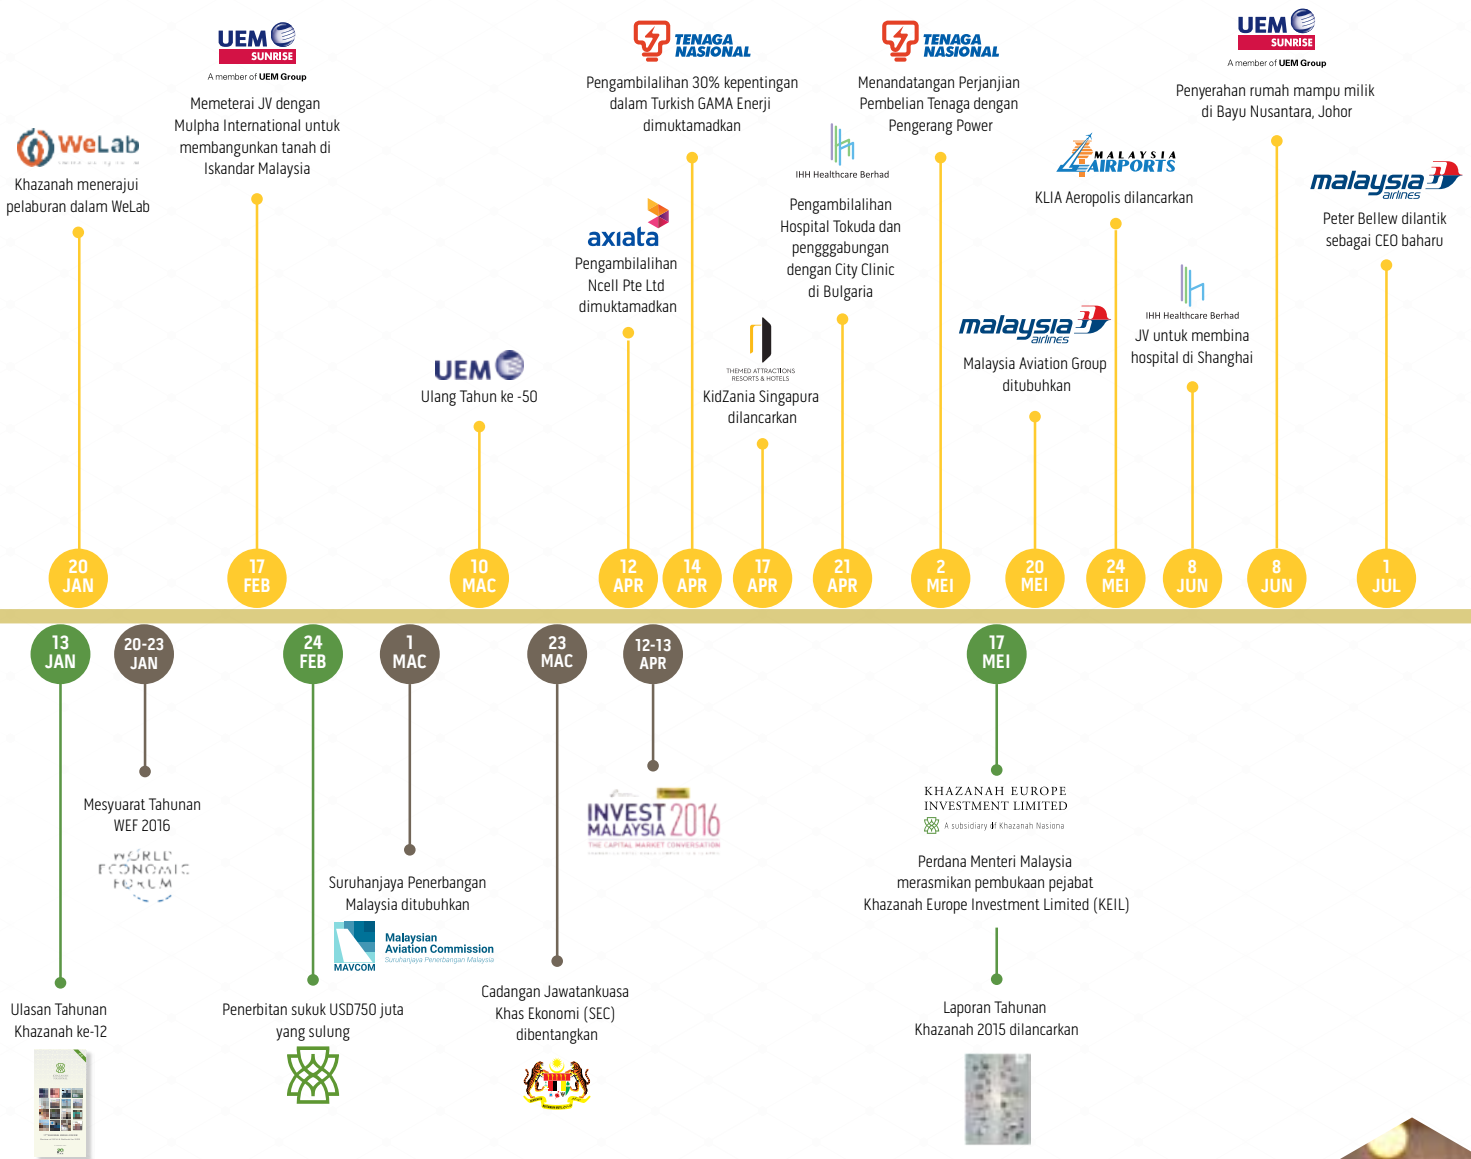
WeLab
Khazanah menerajui pelaburan dalam WeLab

UEM SUNRISE
A member of UEM Group
Memeterai JV dengan Mulpha International untuk membangunkan tanah di Iskandar Malaysia

UEM
Ulang Tahun ke -50

axiata
Pengambilalihan Ncell Pte Ltd dimuktamadkan

TENAGA NASIONAL
Pengambilalihan 30% kepentingan dalam Turkish GAMA Enerji dimuktamadkan

THEMED ATTRACTIONS RESORTS & HOTELS
KidZania Singapura dilancarkan

IHH Healthcare Berhad
Pengambilalihan Hospital Tokuda dan pengggabungan dengan City Clinic di Bulgaria

TENAGA NASIONAL
Menandatangan Perjanjian Pembelian Tenaga dengan Pengerang Power

malaysia airlines
Malaysia Aviation Group ditubuhkan

MALAYSIA AIRPORTS
KLIA Aeropolis dilancarkan

IHH Healthcare Berhad
JV untuk membina hospital di Shanghai

UEM SUNRISE
A member of UEM Group
Penyerahan rumah mampu milik di Bayu Nusantara, Johor

malaysia airlines
Peter Bellew dilantik sebagai CEO baharu

20 JAN
17 FEB
10 MAC
12 APR
14 APR
17 APR
21 APR
2 MEI
20 MEI
24 MEI
8 JUN
8 JUN
1 JUL

13 JAN
20-23 JAN
24 FEB
1 MAC
23 MAC
12-13 APR
17 MEI

Ulasan Tahunan Khazanah ke-12

Mesyuarat Tahunan WEF 2016
WORLD ECONOMIC FORUM

Penerbitan sukuk USD750 juta yang sulung

Suruhanjaya Penerbangan Malaysia ditubuhkan
MAVCOM Malaysian Aviation Commission Suruhanjaya Penerbangan Malaysia

Cadangan Jawatankuasa Khas Ekonomi (SEC) dibentangkan

INVEST MALAYSIA 2016
THE CAPITAL MARKET CONVERSATION

KHAZANAH EUROPE INVESTMENT LIMITED
A subsidiary of Khazanah Nasional
Perdana Menteri Malaysia merasmikan pembukaan pejabat Khazanah Europe Investment Limited (KEIL)

Laporan Tahunan Khazanah 2015 dilancarkan